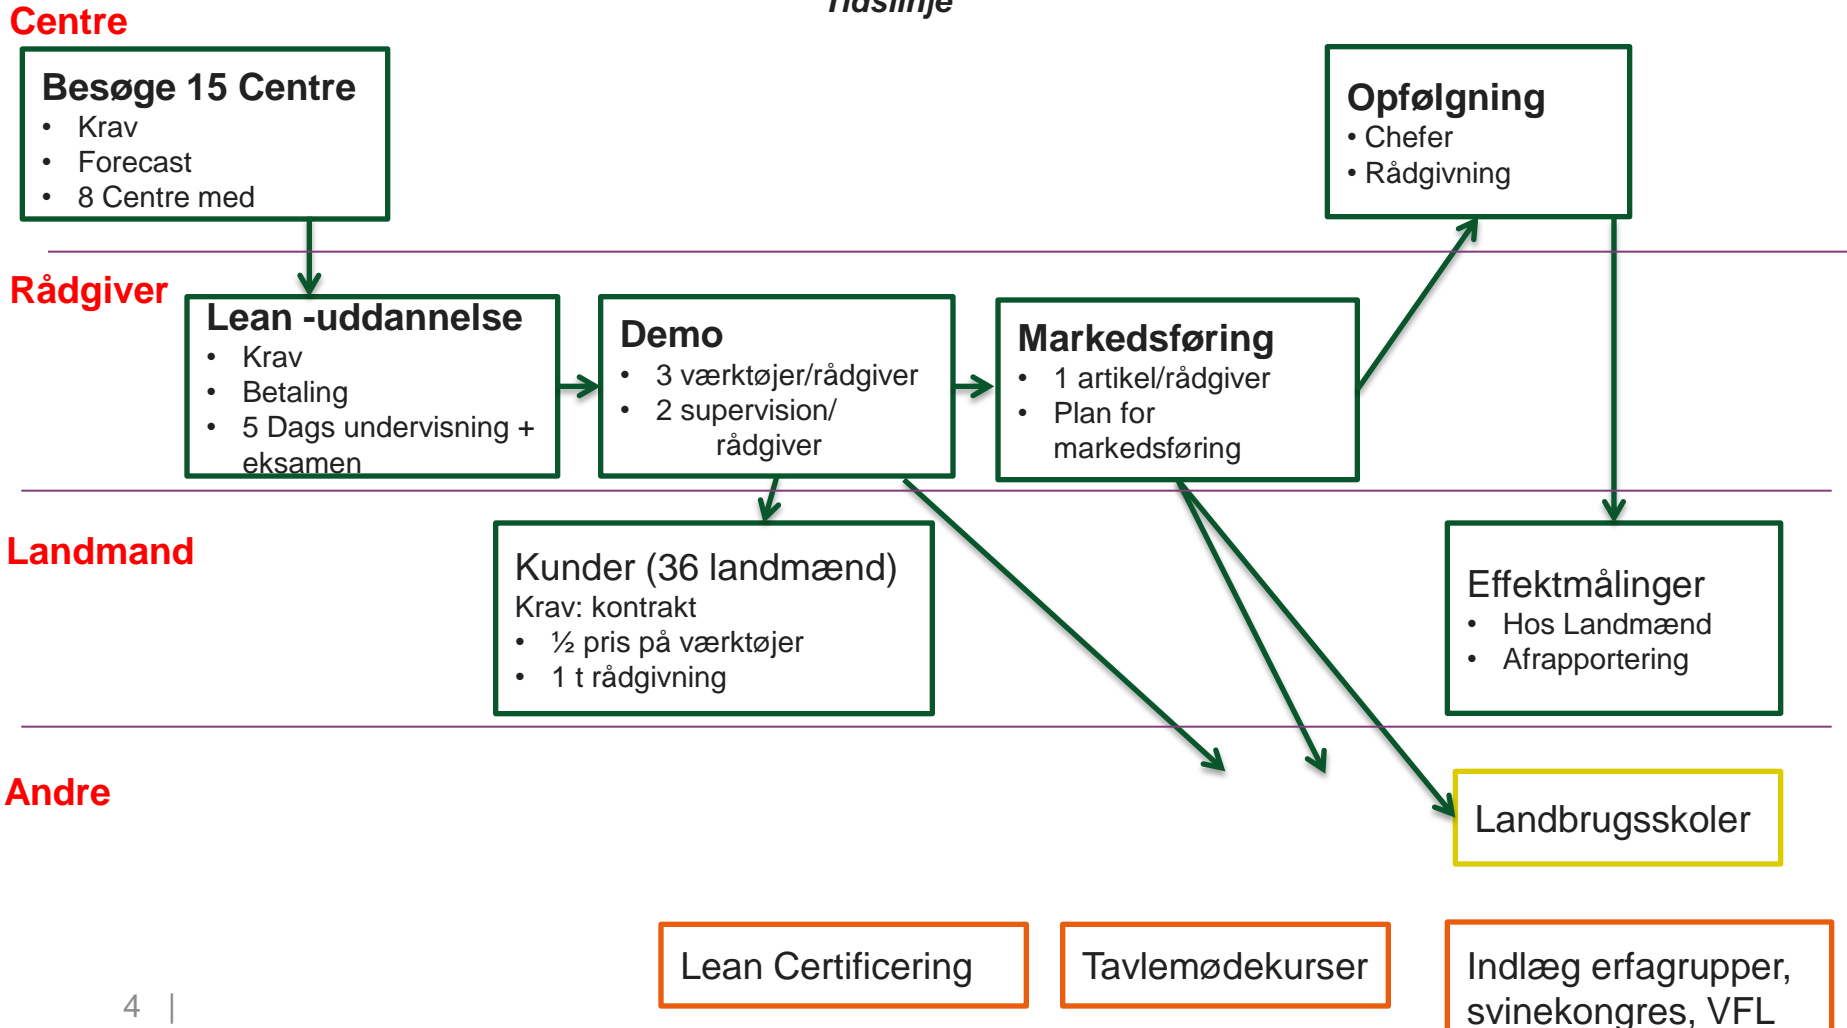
Tidslinje

Centre

Besøge 15 Centre
- Krav
- Forecast
- 8 Centre med

Opfølgning
- Chefer
- Rådgivning

Rådgiver

Lean -uddannelse
- Krav
- Betaling
- 5 Dags undervisning + eksamen

Demo
- 3 værktøjer/rådgiver
- 2 supervision/ rådgiver

Markedsføring
- 1 artikel/rådgiver
- Plan for markedsføring

Landmand

Kunder (36 landmænd)
Krav: kontrakt
- ½ pris på værktøjer
- 1 t rådgivning

Effektmålinger
- Hos Landmænd
- Afrapportering

Andre

Landbrugsskoler

Lean Certificering

Tavlemødekurser

Indlæg erfagrupper, svinekongres, VFL

4 |